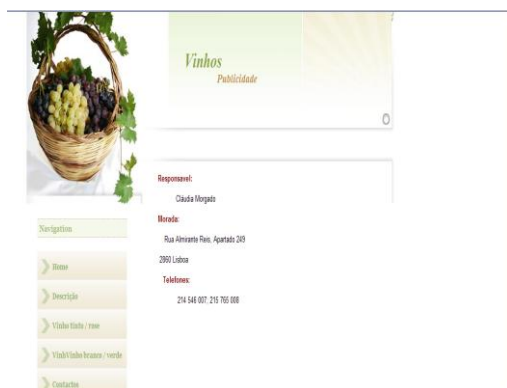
Vinhos
Publicidade

Navigation

Home

Descrição

Vinho tinto / rose

VinhVinho branco / verde

Contactos

Responsavel:

Cláudia Morgado

Morada:

Rua Almirante Reis, Apartado 249

2860 Lisboa

Telefones:

214 546 007; 215 765 008